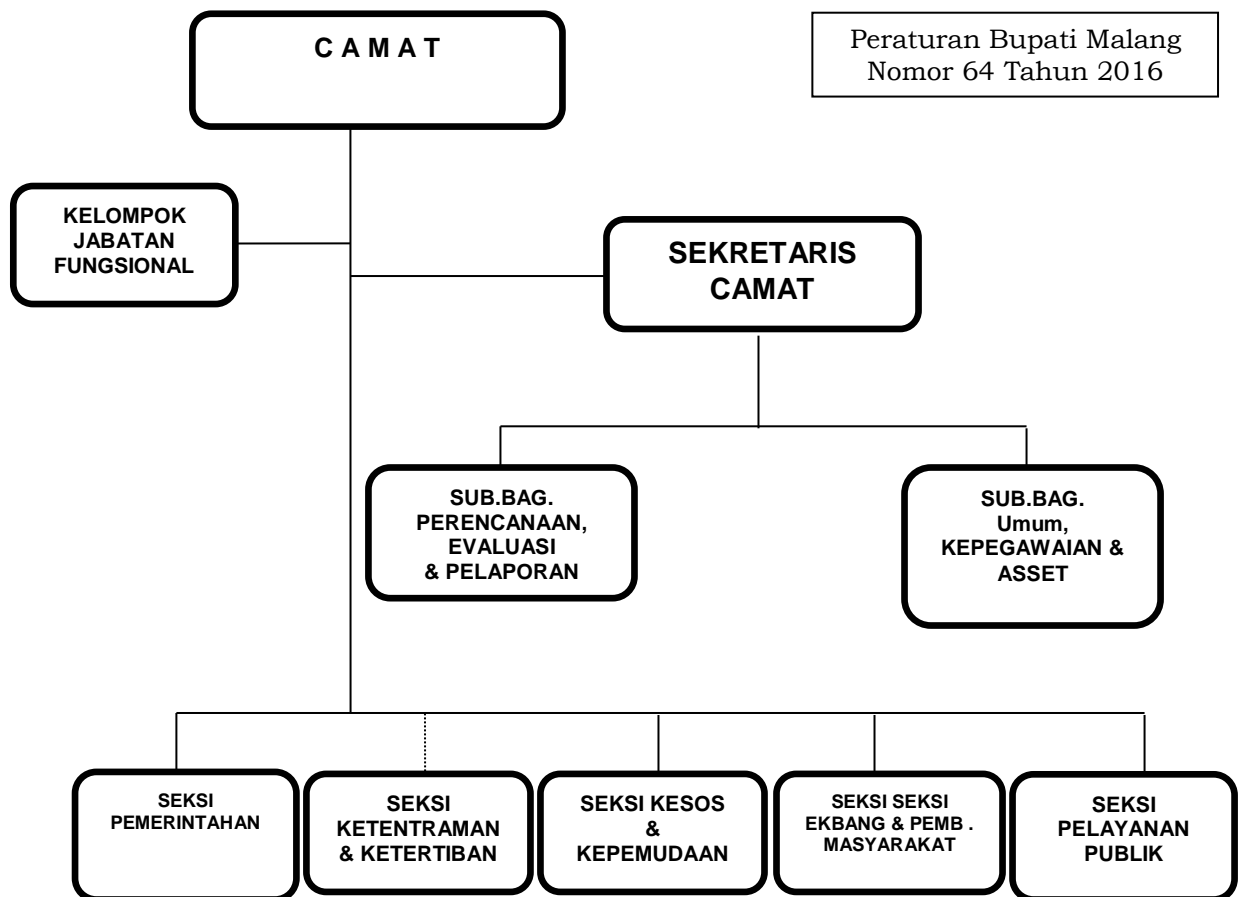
C A M A T

Peraturan Bupati Malang
Nomor 64 Tahun 2016

KELOMPOK
JABATAN
FUNGSIONAL

SEKRETARIS
CAMAT

SUB.BAG.
PERENCANAAN,
EVALUASI
& PELAPORAN

SUB.BAG.
Umum,
KEPEGAWAIAN &
ASSET

SEKSI
PEMERINTAHAN

SEKSI
KETENTRAMAN
& KETERTIBAN

SEKSI KESOS
&
KEPEMUDAAN

SEKSI SEKSI
EKBANG & PEMB .
MASYARAKAT

SEKSI
PELAYANAN
PUBLIK